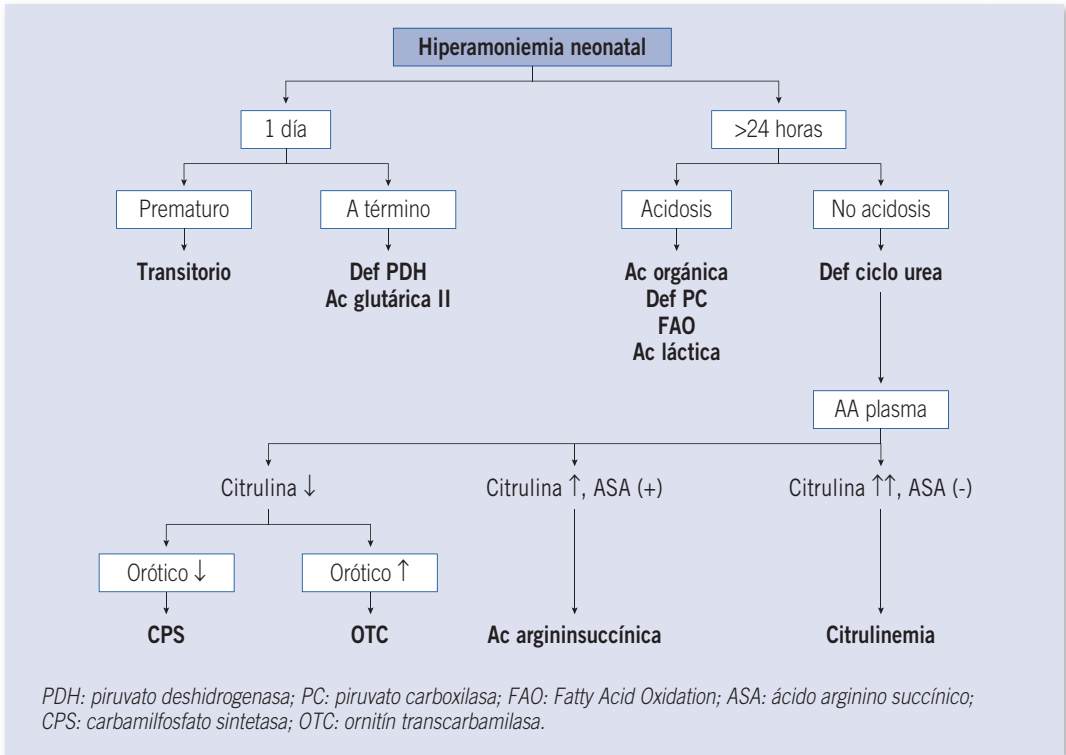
Hiperamoniemia neonatal

1 día

>24 horas

Prematuro

A término

Acidosis

No acidosis

Transitorio

Def PDH
Ac glutárica II

Ac orgánica
Def PC
FAO
Ac láctica

Def ciclo urea

AA plasma

Citrulina ↓

Citrulina ↑, ASA (+)

Citrulina ↑↑, ASA (-)

Orótico ↓

Orótico ↑

CPS

OTC

Ac argininsuccínica

Citrulinemia

PDH: piruvato deshidrogenasa; PC: piruvato carboxilasa; FAO: Fatty Acid Oxidation; ASA: ácido arginino succínico; CPS: carbamilfosfato sintetasa; OTC: ornitín transcarbamilasa.